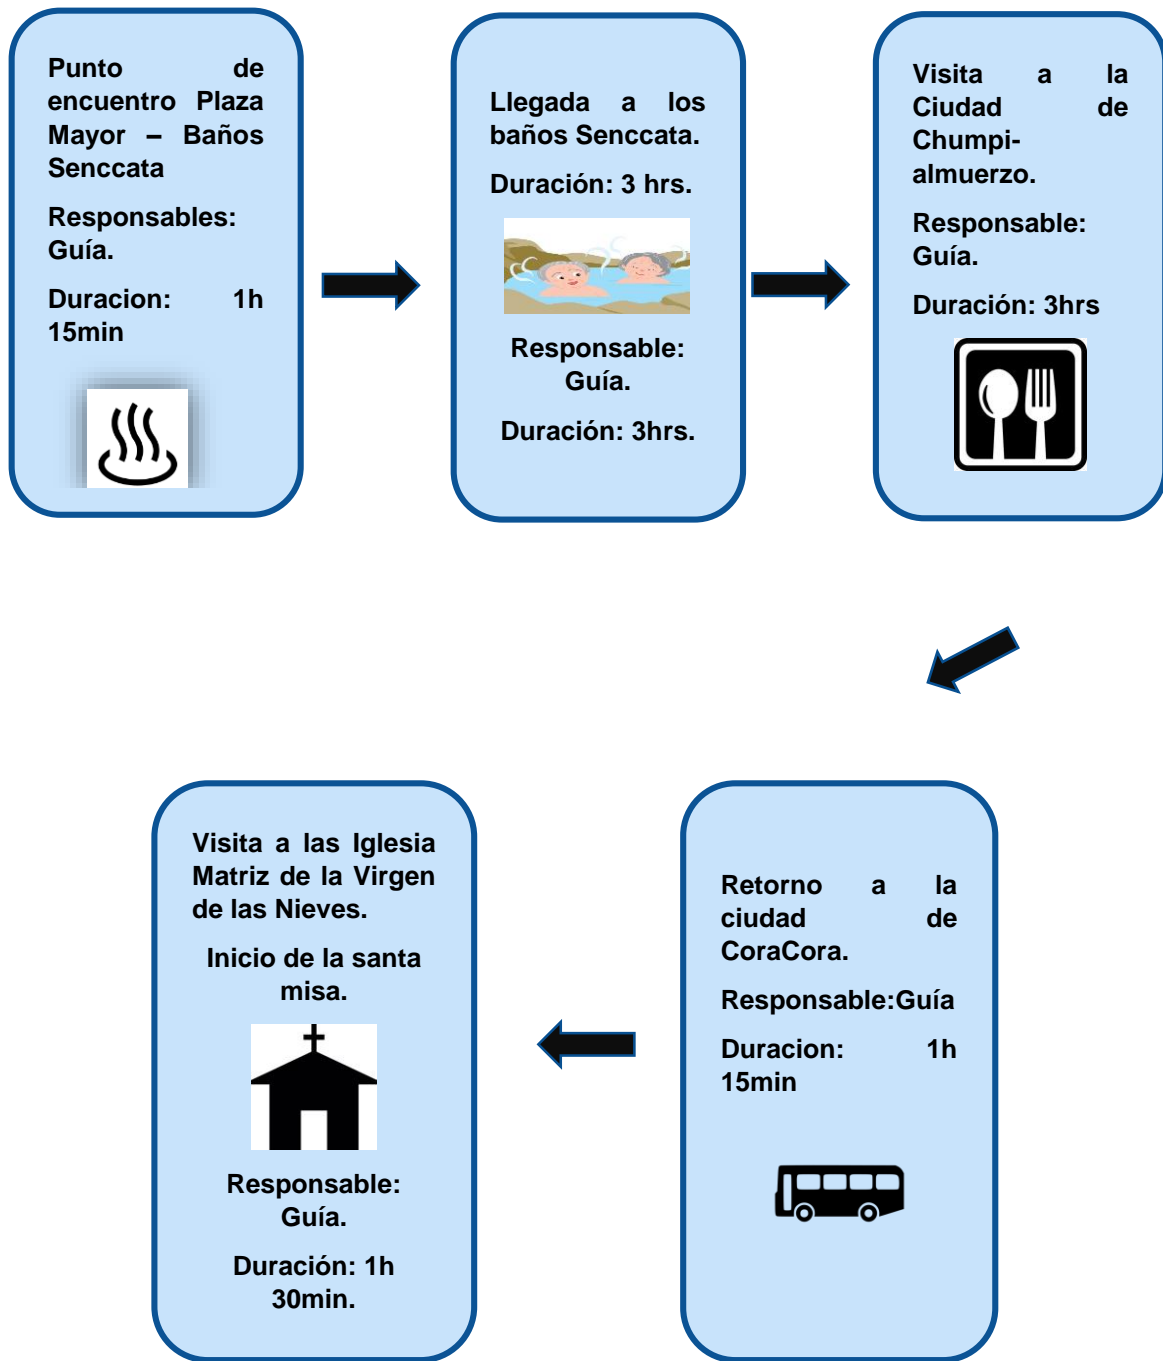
Punto de encuentro Plaza Mayor – Baños Senccata

Responsables: Guía.

Duracion: 1h 15min

Llegada a los baños Senccata.

Duración: 3 hrs.

Responsable: Guía.

Duración: 3hrs.

Visita a la Ciudad de Chumpi-almuerzo.

Responsable: Guía.

Duración: 3hrs

Retorno a la ciudad de CoraCora.

Responsable:Guía

Duracion: 1h 15min

Visita a las Iglesia Matriz de la Virgen de las Nieves.

Inicio de la santa misa.

Responsable: Guía.

Duración: 1h 30min.